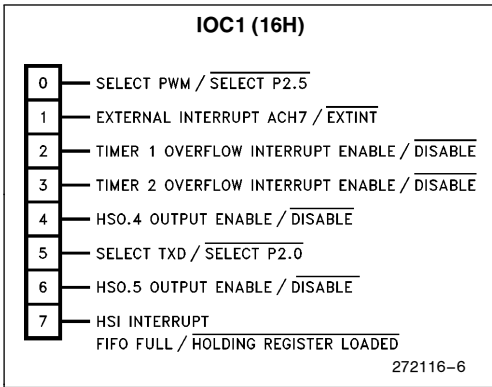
IOC1 (16H)

0 SELECT PWM / $\overline{\text{SELECT P2.5}}$

1 EXTERNAL INTERRUPT ACH7 / $\overline{\text{EXTINT}}$

2 TIMER 1 OVERFLOW INTERRUPT ENABLE / $\overline{\text{DISABLE}}$

3 TIMER 2 OVERFLOW INTERRUPT ENABLE / $\overline{\text{DISABLE}}$

4 HSO.4 OUTPUT ENABLE / $\overline{\text{DISABLE}}$

5 SELECT TXD / $\overline{\text{SELECT P2.0}}$

6 HSO.5 OUTPUT ENABLE / $\overline{\text{DISABLE}}$

7 HSI INTERRUPT FIFO FULL / $\overline{\text{HOLDING REGISTER LOADED}}$

272116–6